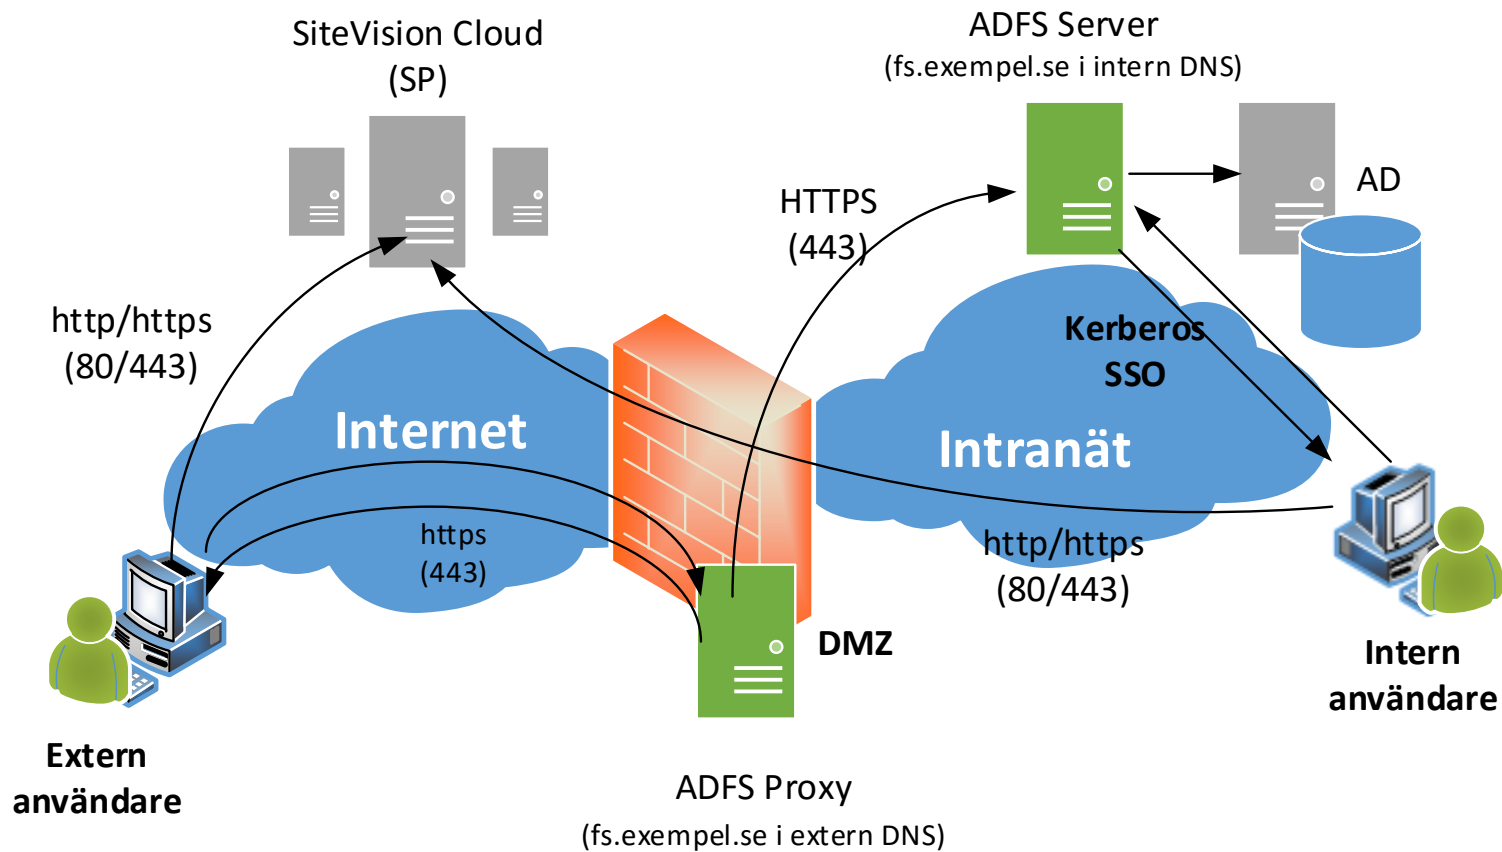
SiteVision Cloud
(SP)

ADFS Server
(fs.exempel.se i intern DNS)

AD

HTTPS
(443)

http/https
(80/443)

Kerberos
SSO

Internet

Intranät

https
(443)

http/https
(80/443)

DMZ

Intern
användare

Extern
användare

ADFS Proxy
(fs.exempel.se i extern DNS)